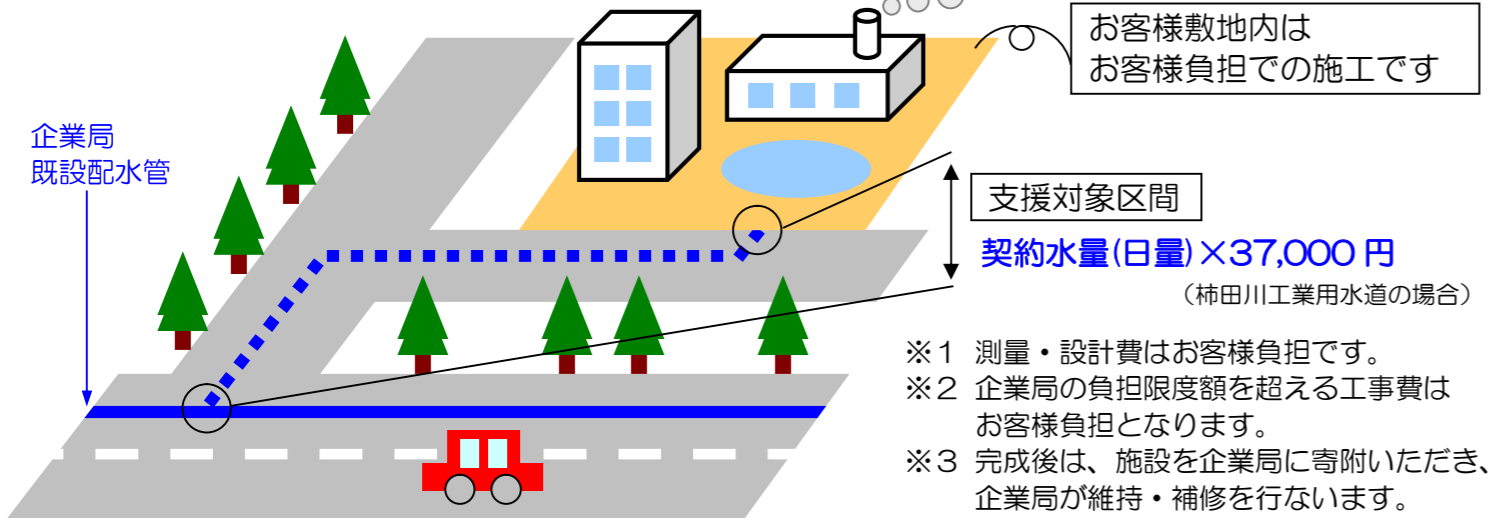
お客様敷地内は
お客様負担での施工です

企業局
既設配水管

支援対象区間

契約水量(日量)×37,000円
(柿田川工業用水道の場合)

※1 測量・設計費はお客様負担です。
※2 企業局の負担限度額を超える工事費はお客様負担となります。
※3 完成後は、施設を企業局に寄附いただき、企業局が維持・補修を行ないます。